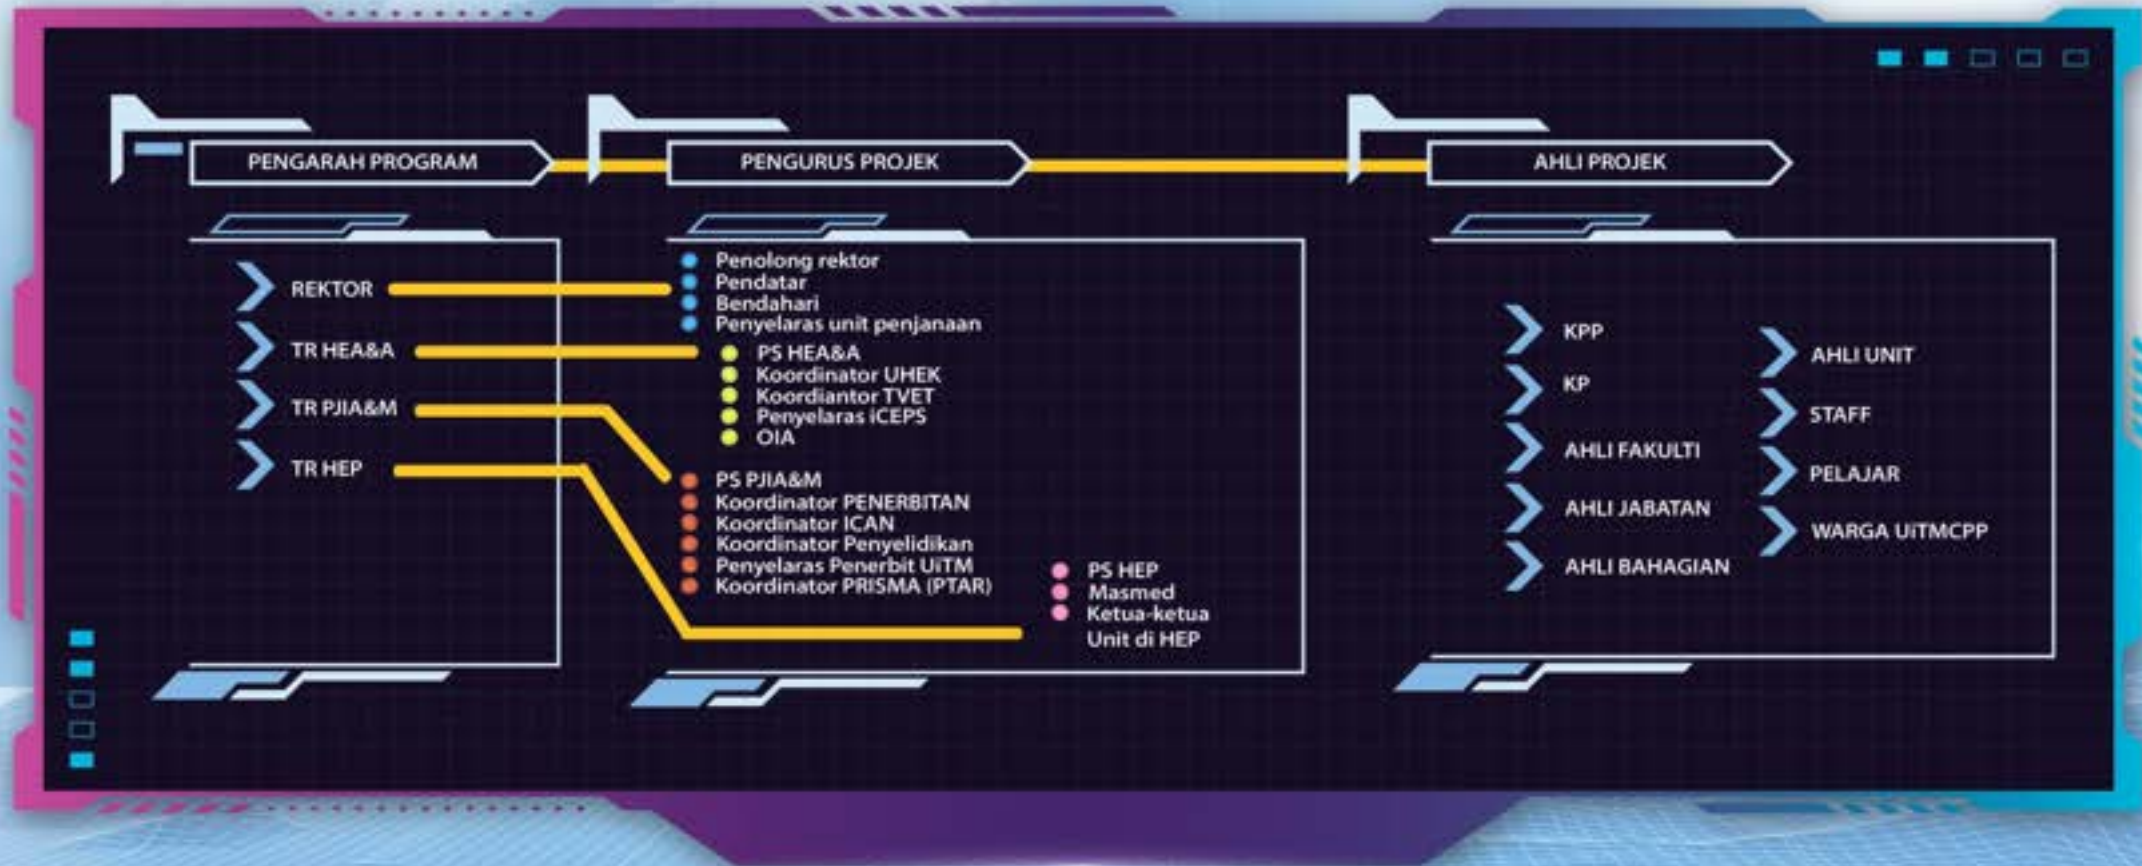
PENGARAH PROGRAM

PENGURUS PROJEK

AHLI PROJEK

REKTOR

TR HEA&A

TR PJIA&M

TR HEP

Penolong rektor
Pendatar
Bendahari
Penyelaras unit penjanaan

PS HEA&A
Koordinator UHEK
Koordiantor TVET
Penyelaras iCEPS
OIA

PS PJIA&M
Koordinator PENERBITAN
Koordinator ICAN
Koordinator Penyelidikan
Penyelaras Penerbit UiTM
Koordinator PRISMA (PTAR)

PS HEP
Masmed
Ketua-ketua Unit di HEP

KPP

KP

AHLI FAKULTI

AHLI JABATAN

AHLI BAHAGIAN

AHLI UNIT

STAFF

PELAJAR

WARGA UiTMCPP